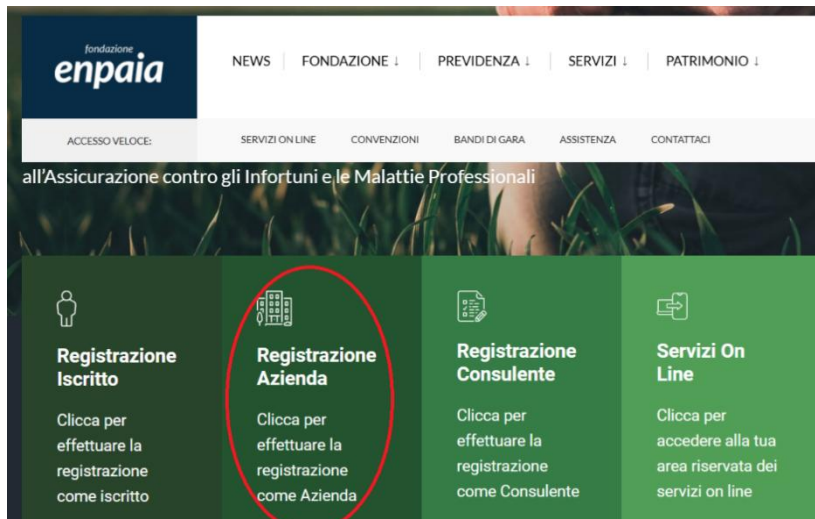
fondazione
enpaia

NEWS FONDAZIONE ↓ PREVIDENZA ↓ SERVIZI ↓ PATRIMONIO ↓

ACCESSO VELOCE: SERVIZI ON LINE CONVENZIONI BANDI DI GARA ASSISTENZA CONTATTACI

all'Assicurazione contro gli Infortuni e le Malattie Professionali

Registrazione Iscritto

Clicca per effettuare la registrazione come iscritto

Registrazione Azienda

Clicca per effettuare la registrazione come Azienda

Registrazione Consulente

Clicca per effettuare la registrazione come Consulente

Servizi On Line

Clicca per accedere alla tua area riservata dei servizi on line